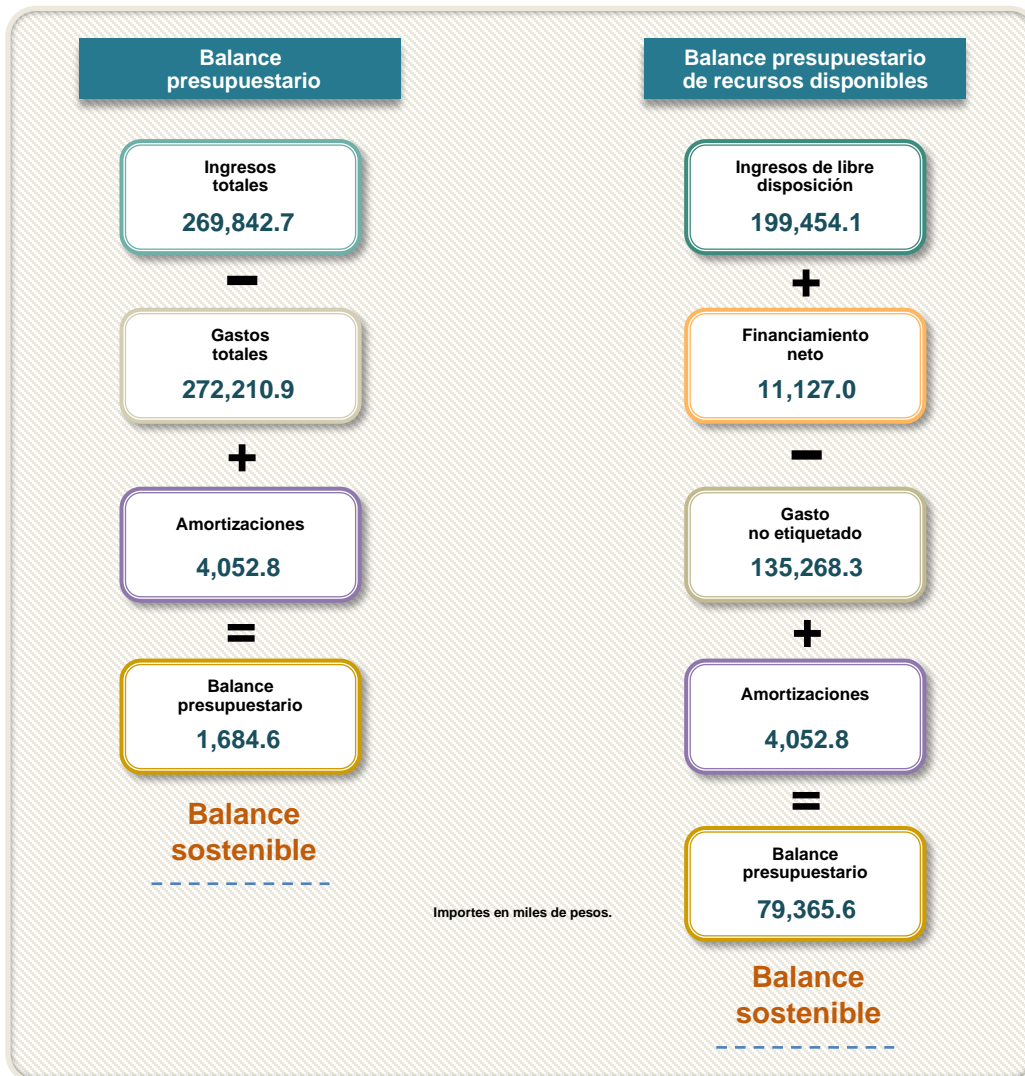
Balance presupuestario

Ingresos totales
269,842.7

−

Gastos totales
272,210.9

+

Amortizaciones
4,052.8

=

Balance presupuestario
1,684.6

Balance sostenible

Balance presupuestario de recursos disponibles

Ingresos de libre disposición
199,454.1

+

Financiamiento neto
11,127.0

−

Gasto no etiquetado
135,268.3

+

Amortizaciones
4,052.8

=

Balance presupuestario
79,365.6

Balance sostenible

Importes en miles de pesos.